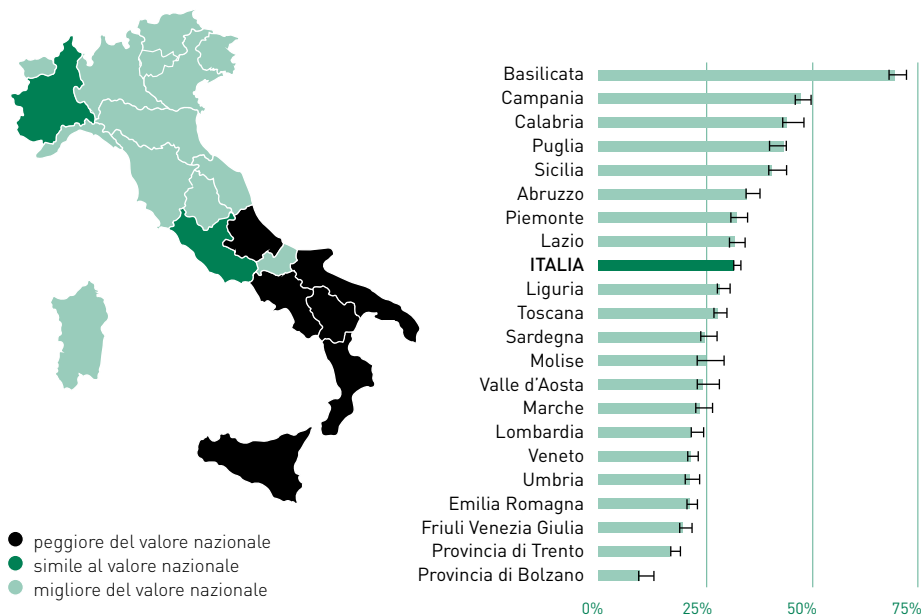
peggiore del valore nazionale
simile al valore nazionale
migliore del valore nazionale

Basilicata
Campania
Calabria
Puglia
Sicilia
Abruzzo
Piemonte
Lazio
ITALIA
Liguria
Toscana
Sardegna
Molise
Valle d'Aosta
Marche
Lombardia
Veneto
Umbria
Emilia Romagna
Friuli Venezia Giulia
Provincia di Trento
Provincia di Bolzano

0%
25%
50%
75%